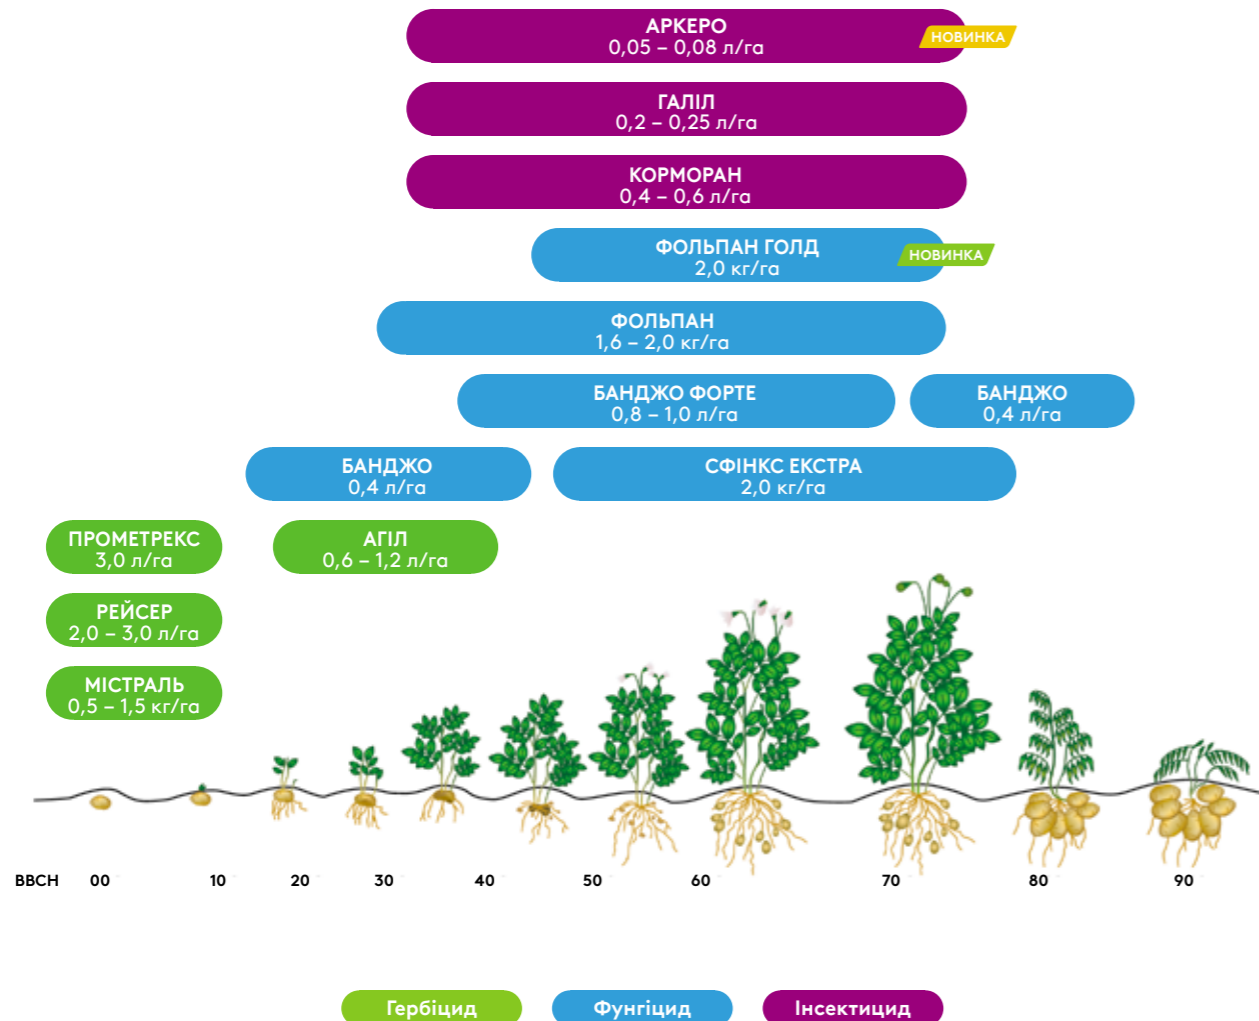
АРКЕРО
0,05 – 0,08 л/га
НОВИНКА

ГАЛІЛ
0,2 – 0,25 л/га

КОРМОРАН
0,4 – 0,6 л/га

ФОЛЬПАН ГОЛД
2,0 кг/га
НОВИНКА

ФОЛЬПАН
1,6 – 2,0 кг/га

БАНДЖО ФОРТЕ
0,8 – 1,0 л/га

БАНДЖО
0,4 л/га

БАНДЖО
0,4 л/га

СФІНКС ЕКСТРА
2,0 кг/га

ПРОМЕТРЕКС
3,0 л/га

АГІЛ
0,6 – 1,2 л/га

РЕЙСЕР
2,0 – 3,0 л/га

МІСТРАЛЬ
0,5 – 1,5 кг/га

BBCH 00 10 20 30 40 50 60 70 80 90

Гербіцид
Фунгіцид
Інсектицид